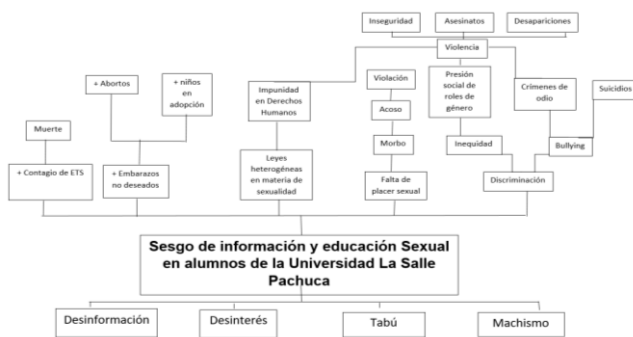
Inseguridad
Asesinatos
Desapariciones
Violencia
+ Abortos
+ niños en adopción
Impunidad en Derechos Humanos
Violación
Presión social de roles de género
Crímenes de odio
Suicidios
Muerte
Acoso
Morbo
Inequidad
Bullying
+ Contagio de ETS
+ Embarazos no deseados
Leyes heterogéneas en materia de sexualidad
Falta de placer sexual
Discriminación

Sesgo de información y educación Sexual en alumnos de la Universidad La Salle Pachuca

Desinformación
Desinterés
Tabú
Machismo